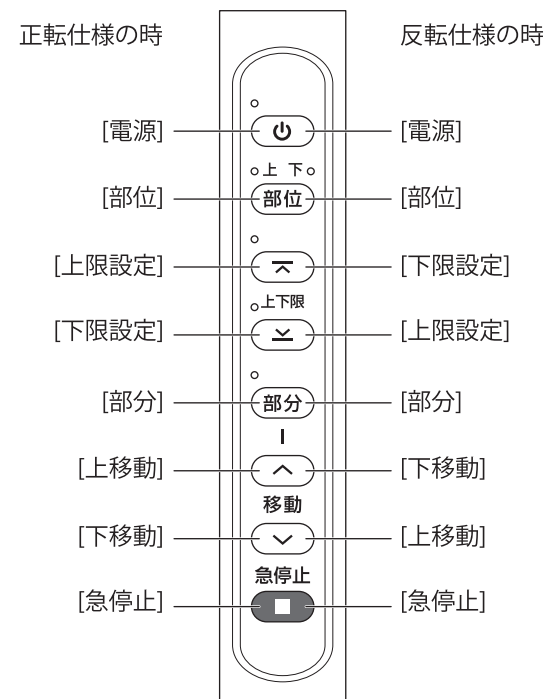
正転仕様の時

反転仕様の時

[電源]

[電源]

上 下

部位

[部位]

[部位]

[上限設定]

[下限設定]

上下限

[下限設定]

[上限設定]

部分

[部分]

[部分]

I

[上移動]

[下移動]

移動

[下移動]

[上移動]

急停止

[急停止]

[急停止]